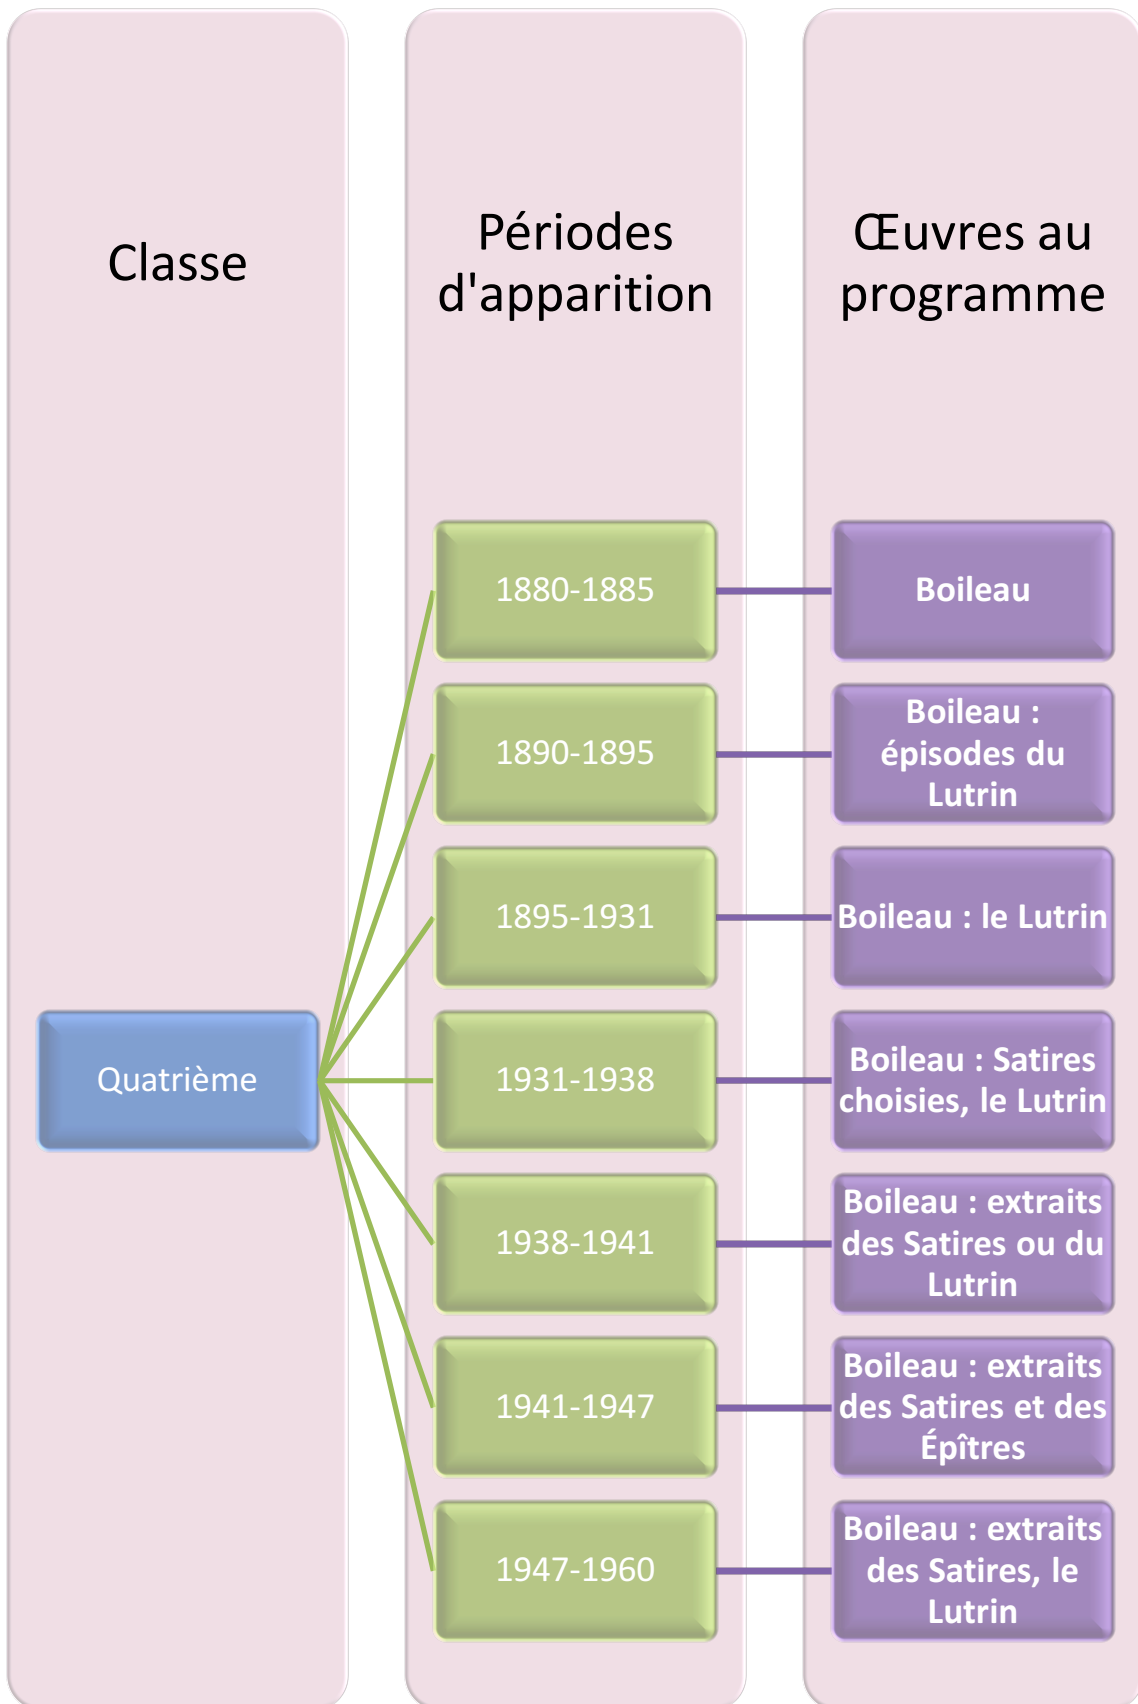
Classe

Périodes d'apparition

Œuvres au programme

Quatrième

1880-1885

Boileau

1890-1895

Boileau : épisodes du Lutrin

1895-1931

Boileau : le Lutrin

1931-1938

Boileau : Satires choisies, le Lutrin

1938-1941

Boileau : extraits des Satires ou du Lutrin

1941-1947

Boileau : extraits des Satires et des Épîtres

1947-1960

Boileau : extraits des Satires, le Lutrin